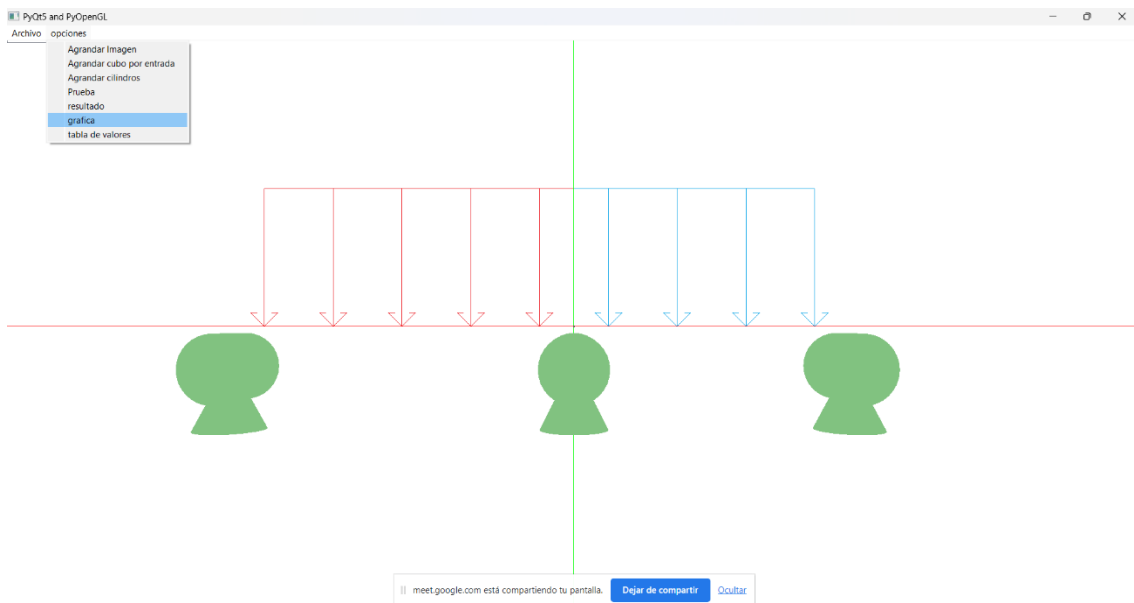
PyQt5 and PyOpenGL

Archivo opciones

Agrandar Imagen
Agrandar cubo por entrada
Agrandar cilindros
Prueba
resultado
grafica
tabla de valores

meet.google.com está compartiendo tu pantalla. Dejar de compartir Ocultar